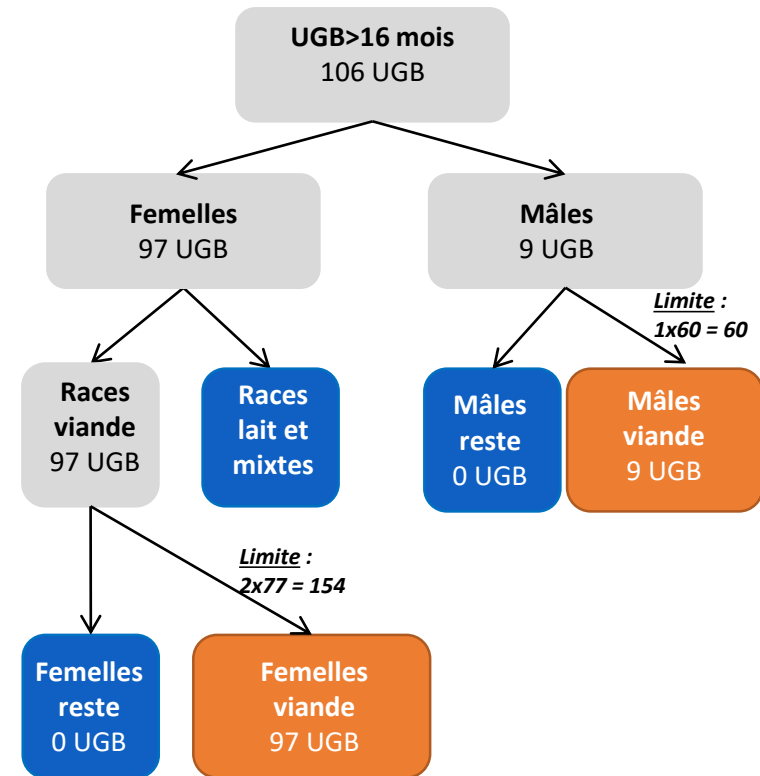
UGB>16 mois
106 UGB

Femelles
97 UGB

Mâles
9 UGB

Limite :
1x60 = 60

Races viande
97 UGB

Races lait et mixtes

Mâles reste
0 UGB

Mâles viande
9 UGB

Limite :
2x77 = 154

Femelles reste
0 UGB

Femelles viande
97 UGB